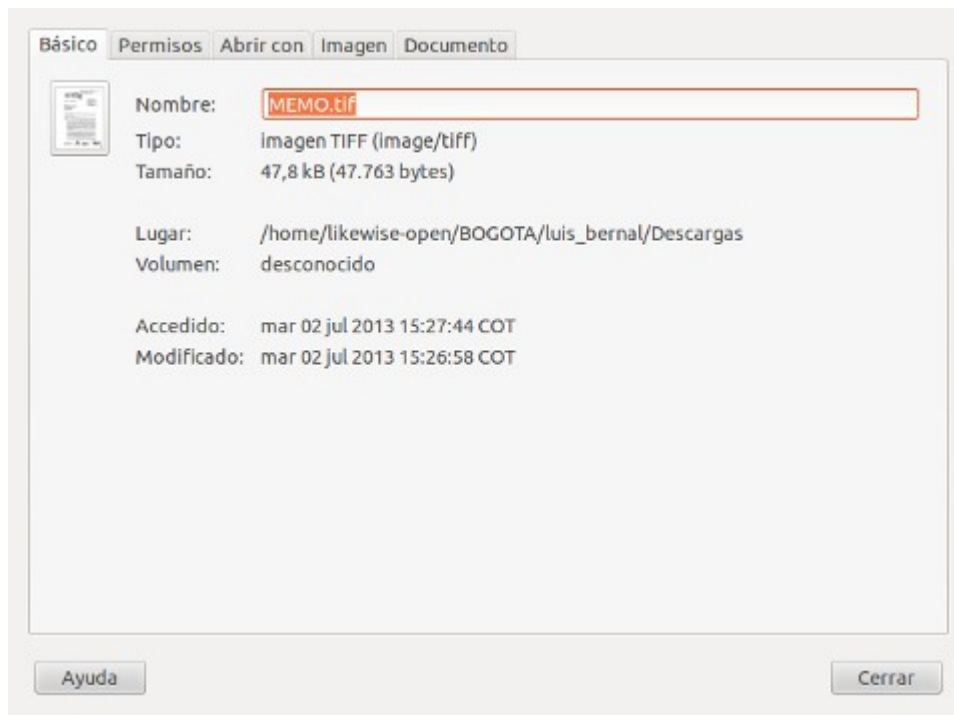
Básico | Permisos | Abrir con | Imagen | Documento

Nombre: MEMO.tif
Tipo: imagen TIFF (image/tiff)
Tamaño: 47,8 kB (47.763 bytes)

Lugar: /home/likewise-open/BOGOTA/luis_bernal/Descargas
Volumen: desconocido

Accedido: mar 02 jul 2013 15:27:44 COT
Modificado: mar 02 jul 2013 15:26:58 COT

Ayuda

Cerrar